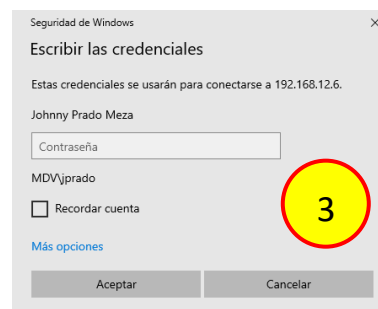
Seguridad de Windows

×

Escribir las credenciales

Estas credenciales se usarán para conectarse a 192.168.12.6.

Johnny Prado Meza

Contraseña

MDV\jprado

Recordar cuenta

3

Más opciones

Aceptar

Cancelar